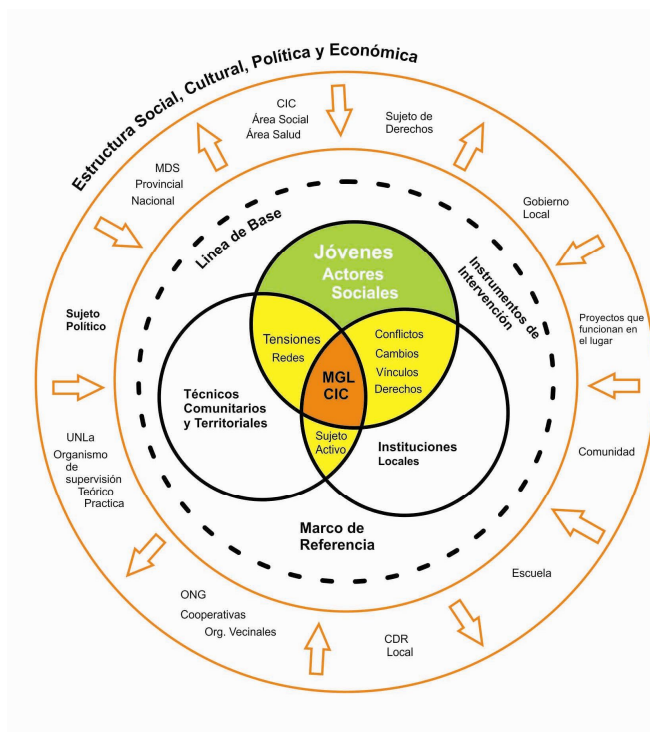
Estructura Social, Cultural, Política y Económica

CIC
Área Social
Área Salud

Sujeto de
Derechos

MDS
Provincial
Nacional

Gobierno
Local

Linea de Base

Instrumentos de Intervención

Jóvenes
Actores
Sociales

Sujeto
Político

Proyectos que
funcionan en
el lugar

Tensiones
Redes

Conflictos
Cambios
Vínculos
Derechos

MGL
CIC

Técnicos
Comunitarios
y Territoriales

Sujeto
Activo

Instituciones
Locales

UNLa
Organismo
de
supervisión
Teórico
Practica

Comunidad

Marco de
Referencia

Escuela

ONG
Cooperativas
Org. Vecinales

CDR
Local